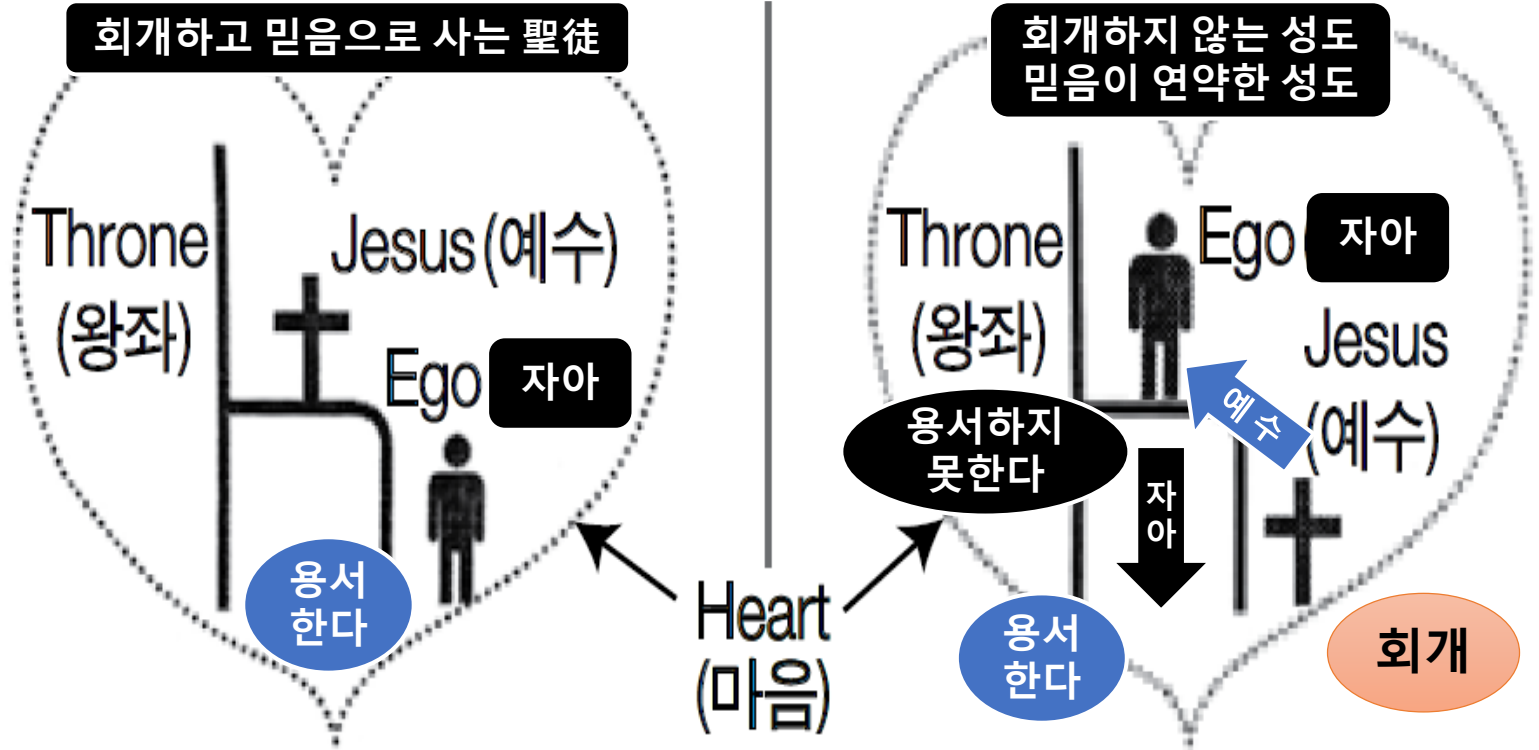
회개하고 믿음으로 사는 聖徒

Throne
(왕좌)

Jesus (예수)

Ego 자아

용서
한다

Heart
(마음)

회개하지 않는 성도
믿음이 연약한 성도

Throne
(왕좌)

Ego 자아

Jesus
(예수)

예수

용서하지
못한다

자아

용서
한다

회개